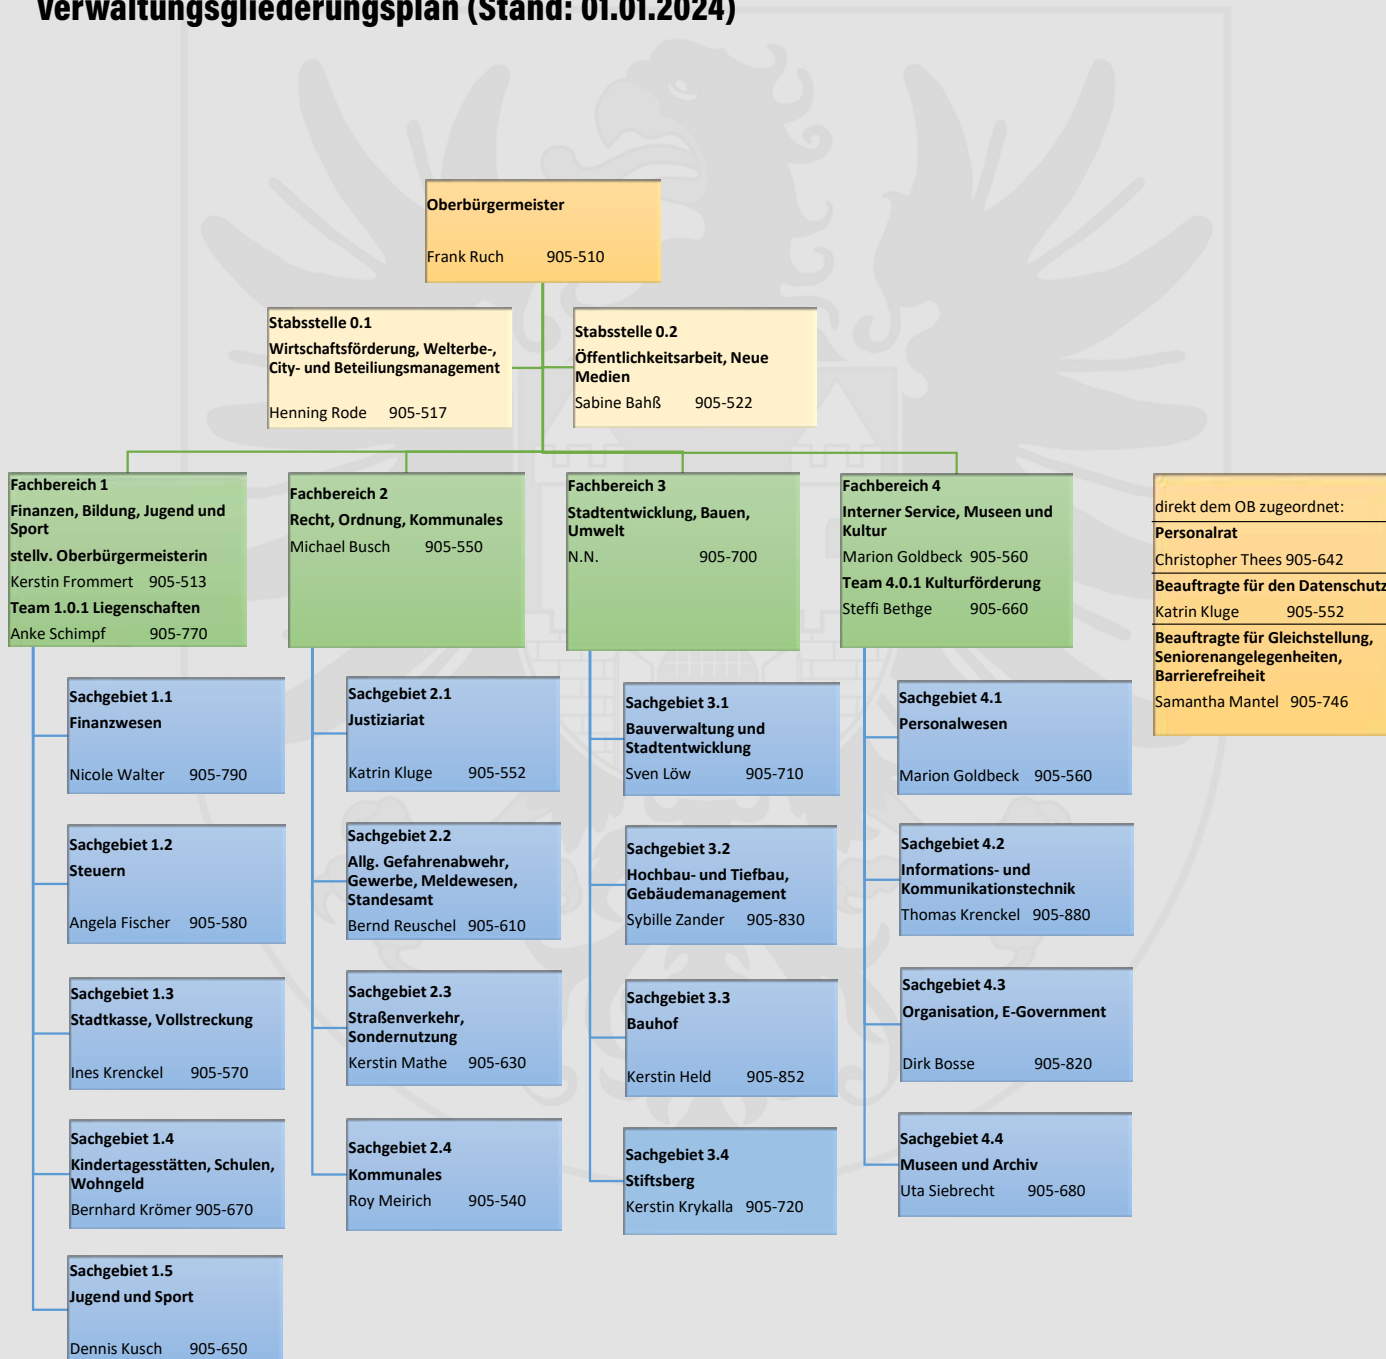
Verwaltungsgliederungsplan (Stand: 01.01.2024)

Oberbürgermeister
Frank Ruch 905-510

Stabsstelle 0.1
Wirtschaftsförderung, Welterbe-, City- und Beteiliungsmanagement
Henning Rode 905-517

Stabsstelle 0.2
Öffentlichkeitsarbeit, Neue Medien
Sabine Bahß 905-522

Fachbereich 1
Finanzen, Bildung, Jugend und Sport
stellv. Oberbürgermeisterin
Kerstin Frommert 905-513
Team 1.0.1 Liegenschaften
Anke Schimpf 905-770

Fachbereich 2
Recht, Ordnung, Kommunales
Michael Busch 905-550

Fachbereich 3
Stadtentwicklung, Bauen, Umwelt
N.N. 905-700

Fachbereich 4
Interner Service, Museen und Kultur
Marion Goldbeck 905-560
Team 4.0.1 Kulturförderung
Steffi Bethge 905-660

direkt dem OB zugeordnet:
Personalrat
Christopher Thees 905-642
Beauftragte für den Datenschutz
Katrin Kluge 905-552
Beauftragte für Gleichstellung, Seniorenangelegenheiten, Barrierefreiheit
Samantha Mantel 905-746

Sachgebiet 1.1
Finanzwesen
Nicole Walter 905-790

Sachgebiet 1.2
Steuern
Angela Fischer 905-580

Sachgebiet 1.3
Stadtkasse, Vollstreckung
Ines Krenckel 905-570

Sachgebiet 1.4
Kindertagesstätten, Schulen, Wohngeld
Bernhard Krömer 905-670

Sachgebiet 1.5
Jugend und Sport
Dennis Kusch 905-650

Sachgebiet 2.1
Justiziariat
Katrin Kluge 905-552

Sachgebiet 2.2
Allg. Gefahrenabwehr, Gewerbe, Meldewesen, Standesamt
Bernd Reuschel 905-610

Sachgebiet 2.3
Straßenverkehr, Sondernutzung
Kerstin Mathe 905-630

Sachgebiet 2.4
Kommunales
Roy Meirich 905-540

Sachgebiet 3.1
Bauverwaltung und Stadtentwicklung
Sven Löw 905-710

Sachgebiet 3.2
Hochbau- und Tiefbau, Gebäudemanagement
Sybille Zander 905-830

Sachgebiet 3.3
Bauhof
Kerstin Held 905-852

Sachgebiet 3.4
Stiftsberg
Kerstin Krykalla 905-720

Sachgebiet 4.1
Personalwesen
Marion Goldbeck 905-560

Sachgebiet 4.2
Informations- und Kommunikationstechnik
Thomas Krenckel 905-880

Sachgebiet 4.3
Organisation, E-Government
Dirk Bosse 905-820

Sachgebiet 4.4
Museen und Archiv
Uta Siebrecht 905-680